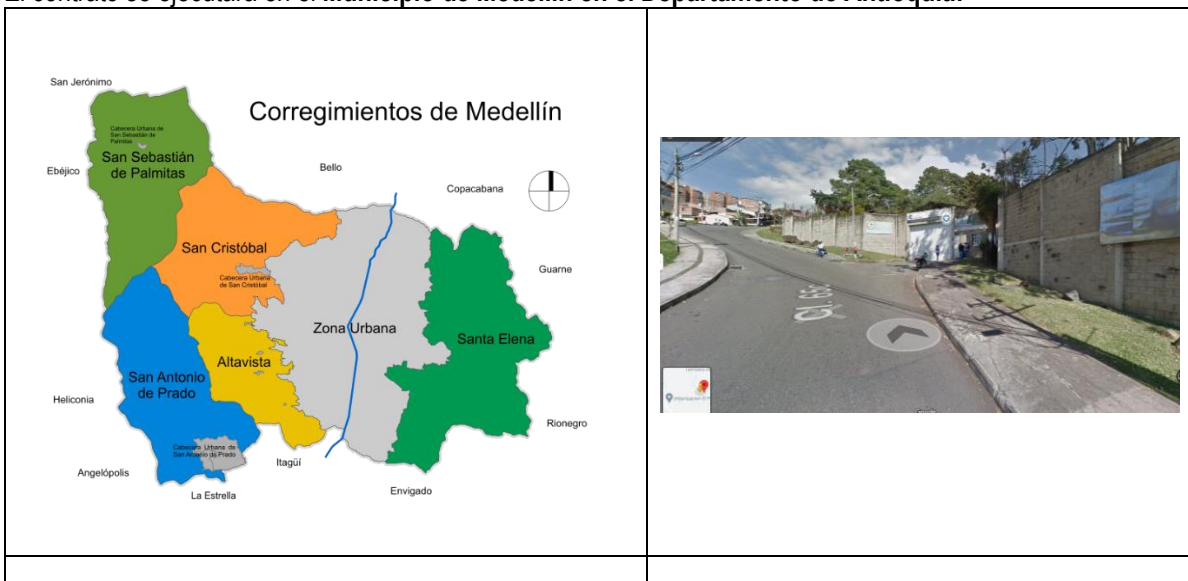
El contrato se ejecutará en el Municipio de Medellín en el Departamento de Antioquia.

| | |
|---|---|
| San Jerónimo<br>Corregimientos de Medellín<br>Cabecera Urbana de San Sebastián de Palmitas<br>San Sebastián de Palmitas<br>Ebéjico<br>Bello<br>Copacabana<br>San Cristóbal<br>Cabecera Urbana de San Cristóbal<br>Guarne<br>Zona Urbana<br>Santa Elena<br>Altavista<br>San Antonio de Prado<br>Heliconia<br>Rionegro<br>Cabecera Urbana de San Antonio de Prado<br>Itagüí<br>Angelópolis<br>La Estrella<br>Envigado | Cl. 65 |
| | |